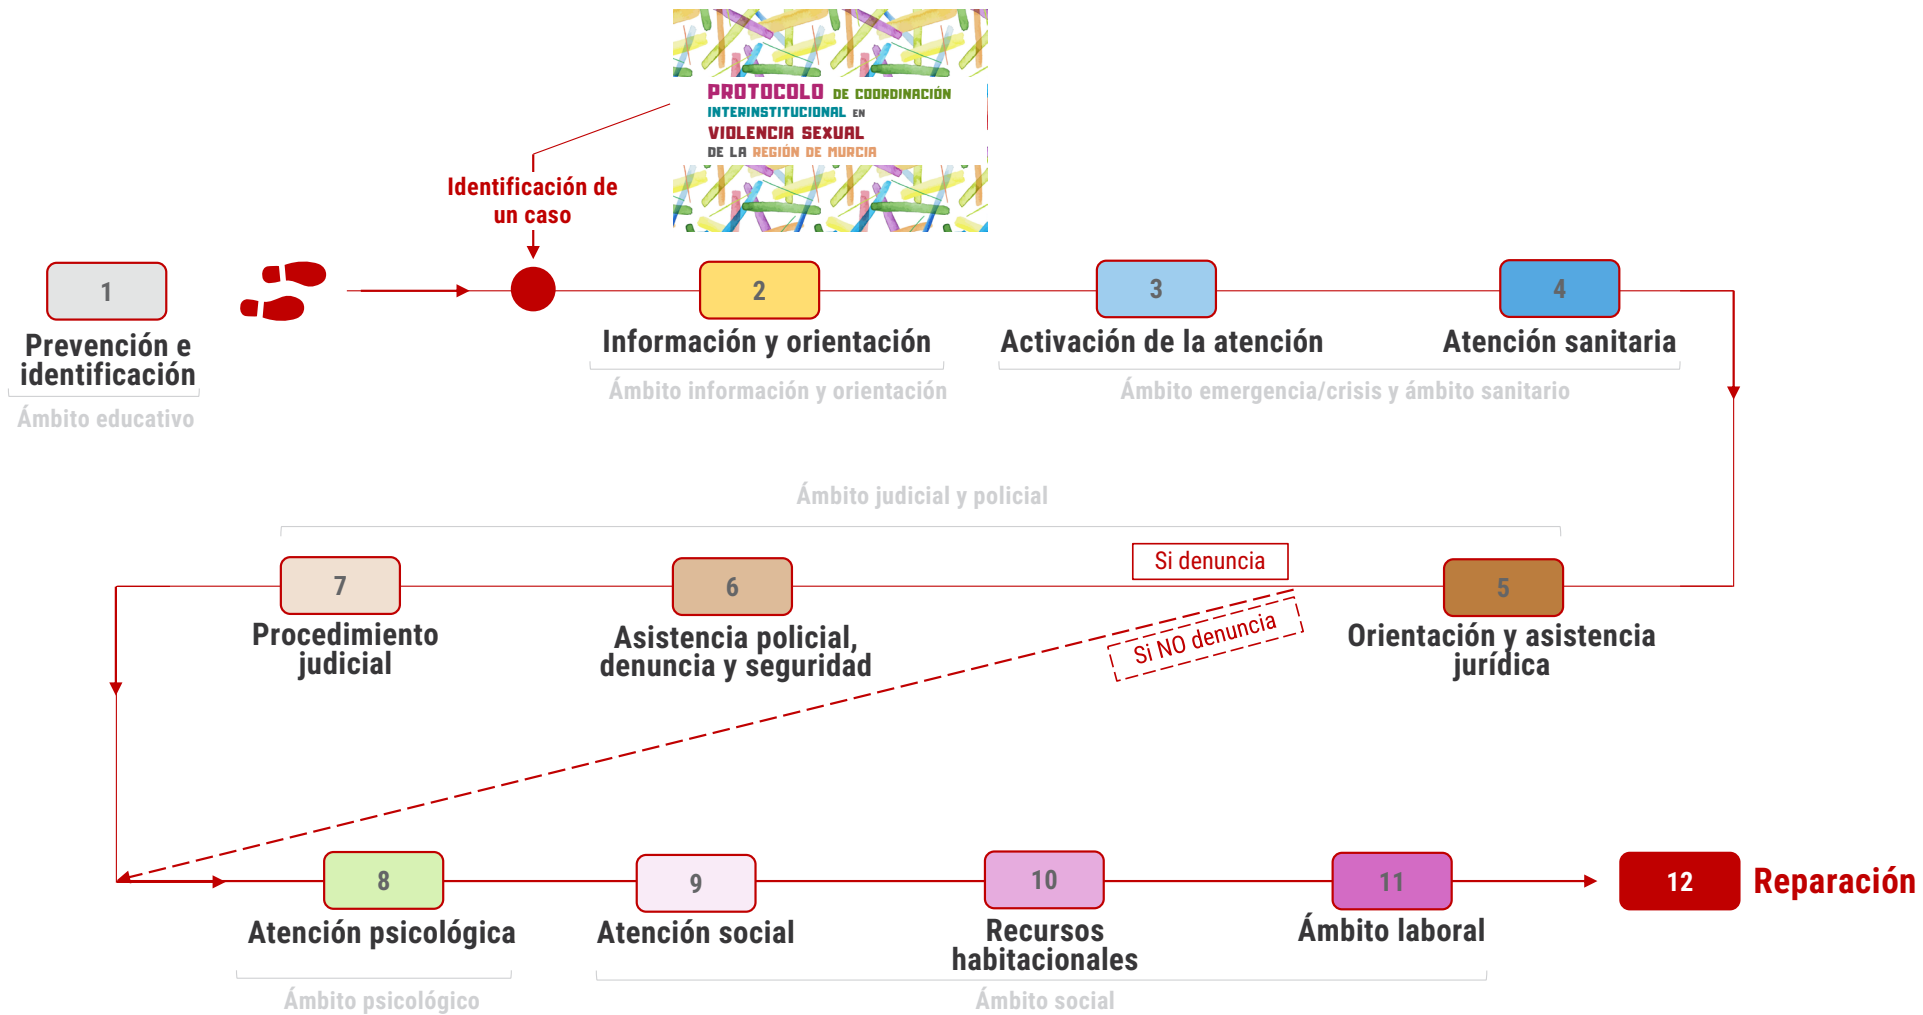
PROTOCOLO DE COORDINACIÓN INTERINSTITUCIONAL EN VIOLENCIA SEXUAL DE LA REGIÓN DE MURCIA

Identificación de un caso

1
Prevención e identificación
Ámbito educativo

2
Información y orientación
Ámbito información y orientación

3
Activación de la atención

4
Atención sanitaria
Ámbito emergencia/crisis y ámbito sanitario

Ámbito judicial y policial

7
Procedimiento judicial

6
Asistencia policial, denuncia y seguridad

Si denuncia

Si NO denuncia

5
Orientación y asistencia jurídica

8
Atención psicológica
Ámbito psicológico

9
Atención social

10
Recursos habitacionales

11
Ámbito laboral
Ámbito social

12
Reparación